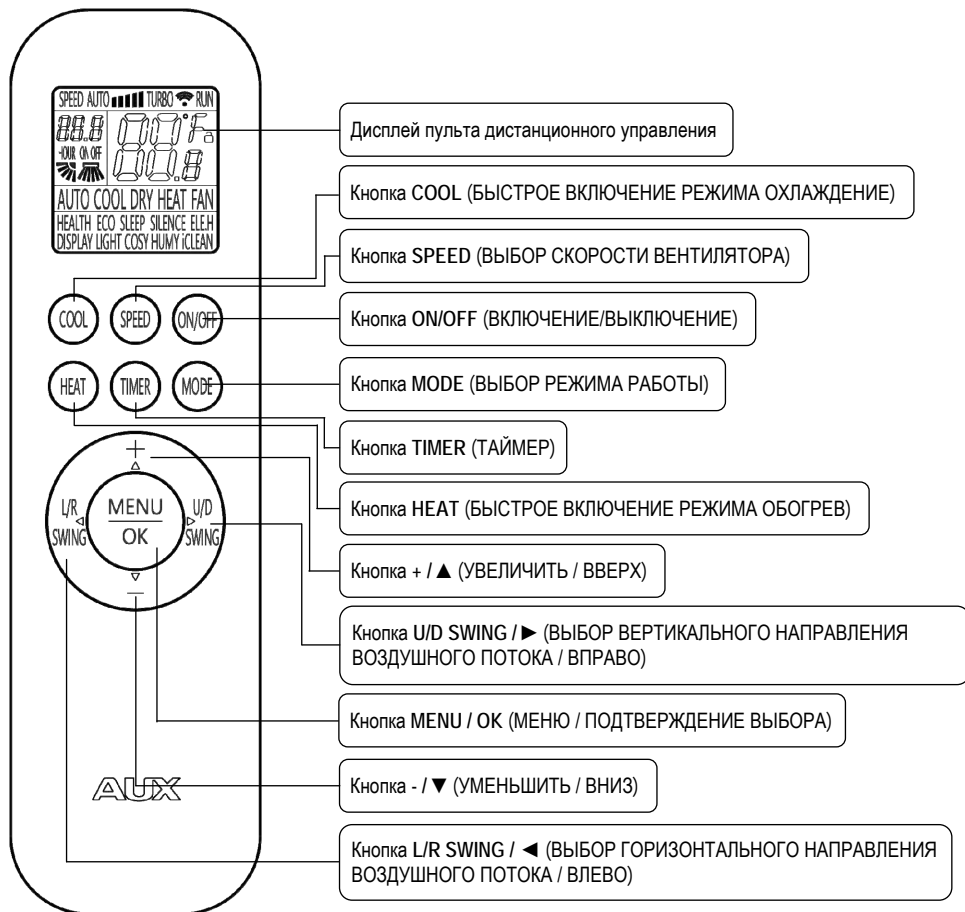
SPEED AUTO TURBO RUN

88.8 00°F 00.8

HOUR ON OFF

AUTO COOL DRY HEAT FAN
HEALTH ECO SLEEP SILENCE ELE.H
DISPLAY LIGHT COSY HUMY iCLEAN

Дисплей пульта дистанционного управления

Кнопка COOL (БЫСТРОЕ ВКЛЮЧЕНИЕ РЕЖИМА ОХЛАЖДЕНИЕ)

Кнопка SPEED (ВЫБОР СКОРОСТИ ВЕНТИЛЯТОРА)

COOL SPEED ON/OFF

Кнопка ON/OFF (ВКЛЮЧЕНИЕ/ВЫКЛЮЧЕНИЕ)

HEAT TIMER MODE

Кнопка MODE (ВЫБОР РЕЖИМА РАБОТЫ)

Кнопка TIMER (ТАЙМЕР)

+

Кнопка HEAT (БЫСТРОЕ ВКЛЮЧЕНИЕ РЕЖИМА ОБОГРЕВ)

L/R SWING MENU OK U/D SWING

Кнопка + / ▲ (УВЕЛИЧИТЬ / ВВЕРХ)

—

Кнопка U/D SWING / ► (ВЫБОР ВЕРТИКАЛЬНОГО НАПРАВЛЕНИЯ ВОЗДУШНОГО ПОТОКА / ВПРАВО)

Кнопка MENU / OK (МЕНЮ / ПОДТВЕРЖДЕНИЕ ВЫБОРА)

AUX

Кнопка - / ▼ (УМЕНЬШИТЬ / ВНИЗ)

Кнопка L/R SWING / ◄ (ВЫБОР ГОРИЗОНТАЛЬНОГО НАПРАВЛЕНИЯ ВОЗДУШНОГО ПОТОКА / ВЛЕВО)